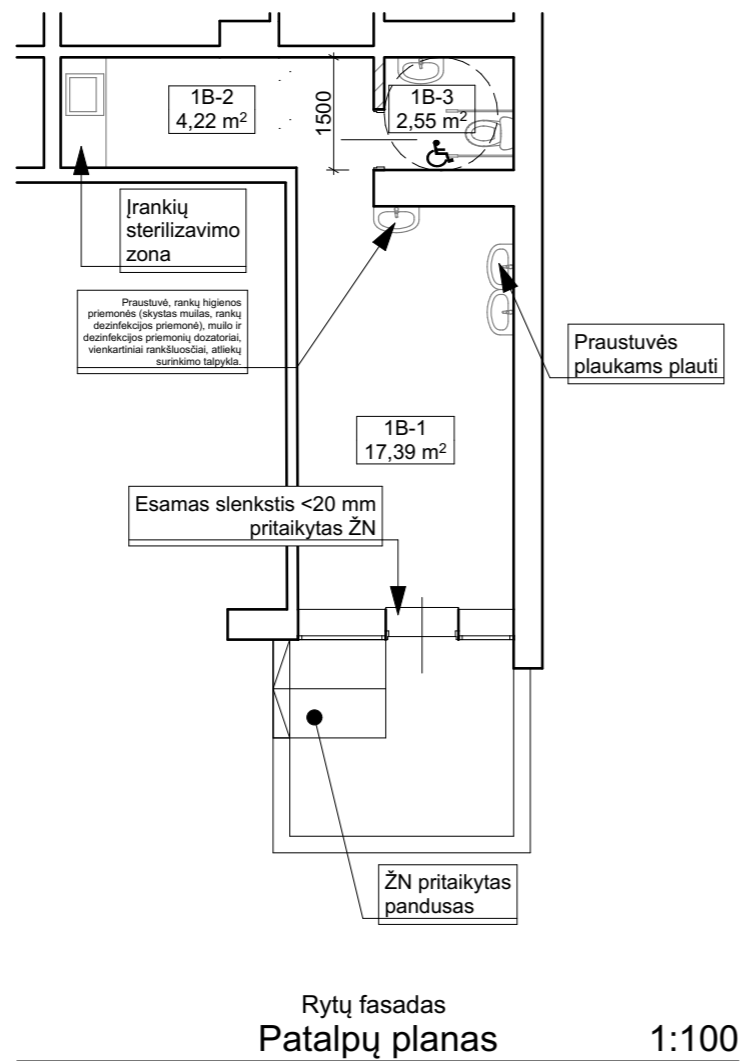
1B-2
4,22 m$^2$

1500

1B-3
2,55 m$^2$

Įrankių sterilizavimo zona

Praustuvė, rankų higienos priemonės (skystas muilas, rankų dezinfekcijos priemonė), muilo ir dezinfekcijos priemonių dozatoriai, vienkartiniai rankšluosčiai, atliekų surinkimo talpykla.

Praustuvės plaukams plauti

1B-1
17,39 m$^2$

Esamas slenkstis <20 mm pritaikytas ŽN

ŽN pritaikytas pandusas

Rytų fasadas
Patalpų planas 1:100